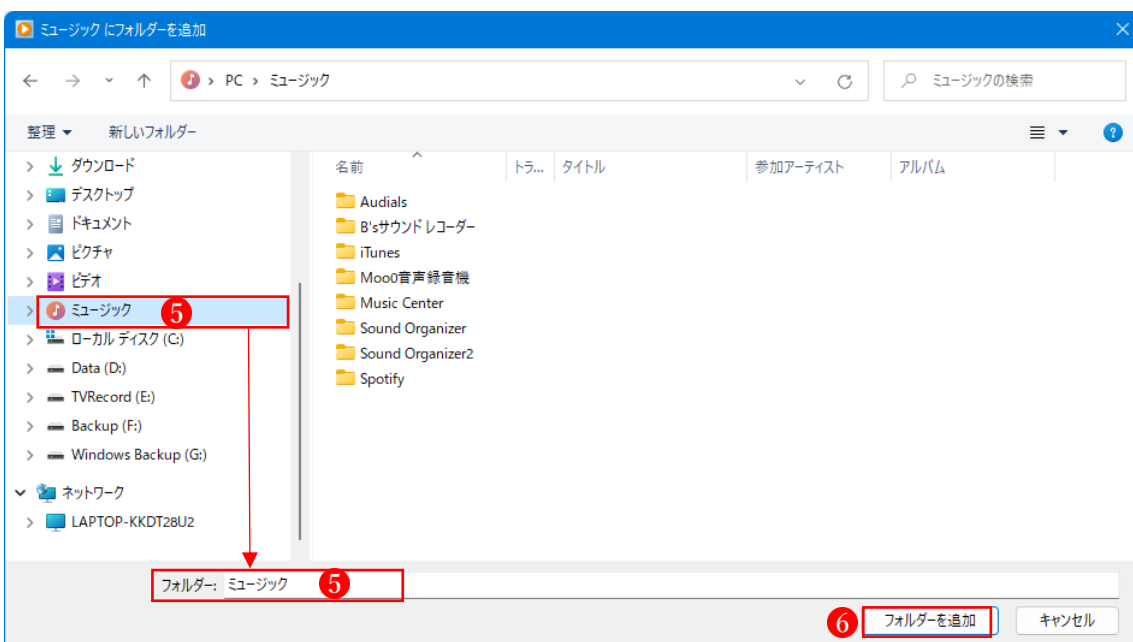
ミュージック にフォルダーを追加

PC › ミュージック

ミュージックの検索

整理 ▾ 新しいフォルダー

ダウンロード
デスクトップ
ドキュメント
ピクチャ
ビデオ
ミュージック 5
ローカル ディスク (C:)
Data (D:)
TVRecord (E:)
Backup (F:)
Windows Backup (G:)
ネットワーク
LAPTOP-KKDT28U2

| 名前 | トラ... | タイトル | 参加アーティスト | アルバム |
|---|---|---|---|---|
| Audials | | | | |
| B'sサウンドレコーダー | | | | |
| iTunes | | | | |
| Moo0音声録音機 | | | | |
| Music Center | | | | |
| Sound Organizer | | | | |
| Sound Organizer2 | | | | |
| Spotify | | | | |

フォルダー: ミュージック 5

6 フォルダーを追加 キャンセル